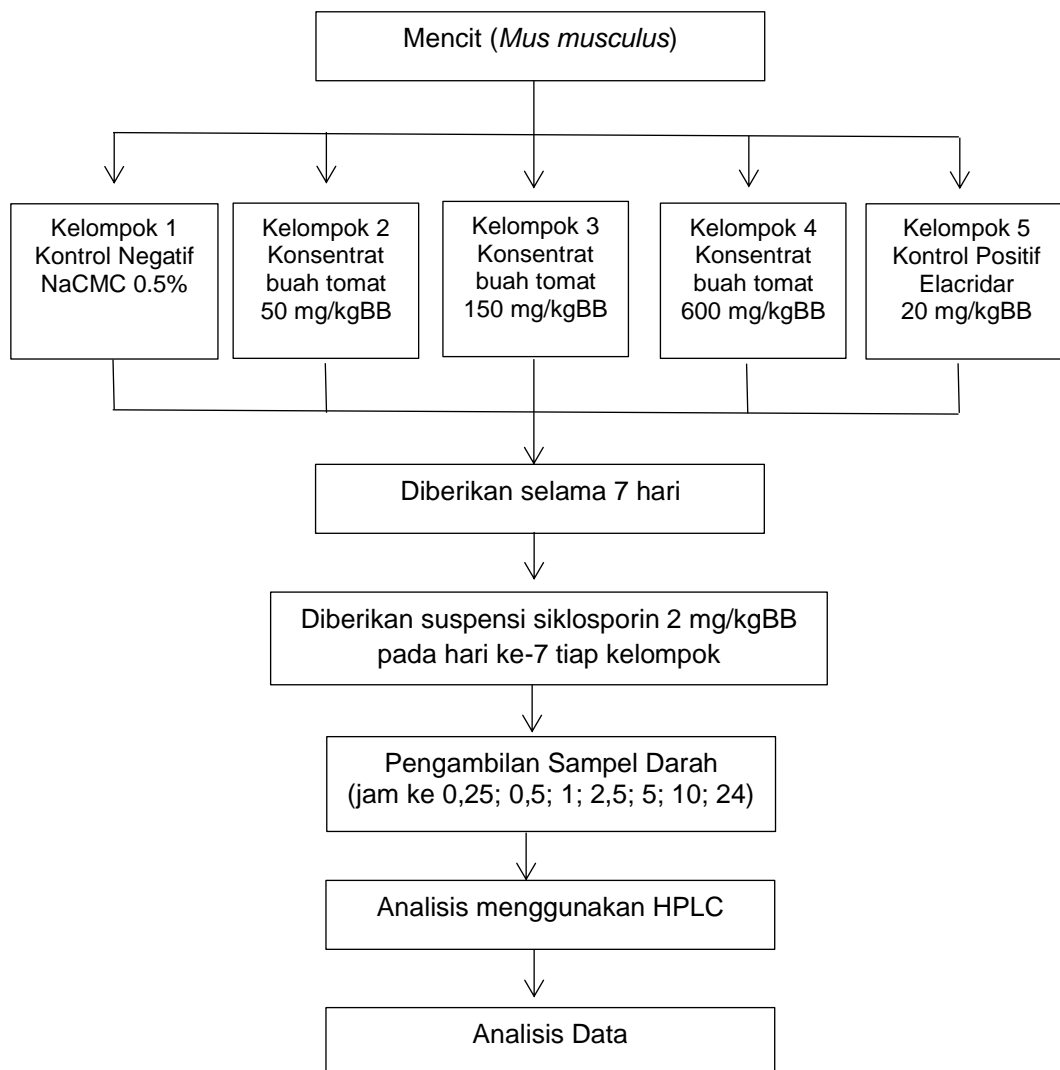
Mencit (*Mus musculus*)

Kelompok 1
Kontrol Negatif
NaCMC 0.5%

Kelompok 2
Konsentrat
buah tomat
50 mg/kgBB

Kelompok 3
Konsentrat
buah tomat
150 mg/kgBB

Kelompok 4
Konsentrat
buah tomat
600 mg/kgBB

Kelompok 5
Kontrol Positif
Elacridar
20 mg/kgBB

Diberikan selama 7 hari

Diberikan suspensi siklosporin 2 mg/kgBB pada hari ke-7 tiap kelompok

Pengambilan Sampel Darah
(jam ke 0,25; 0,5; 1; 2,5; 5; 10; 24)

Analisis menggunakan HPLC

Analisis Data